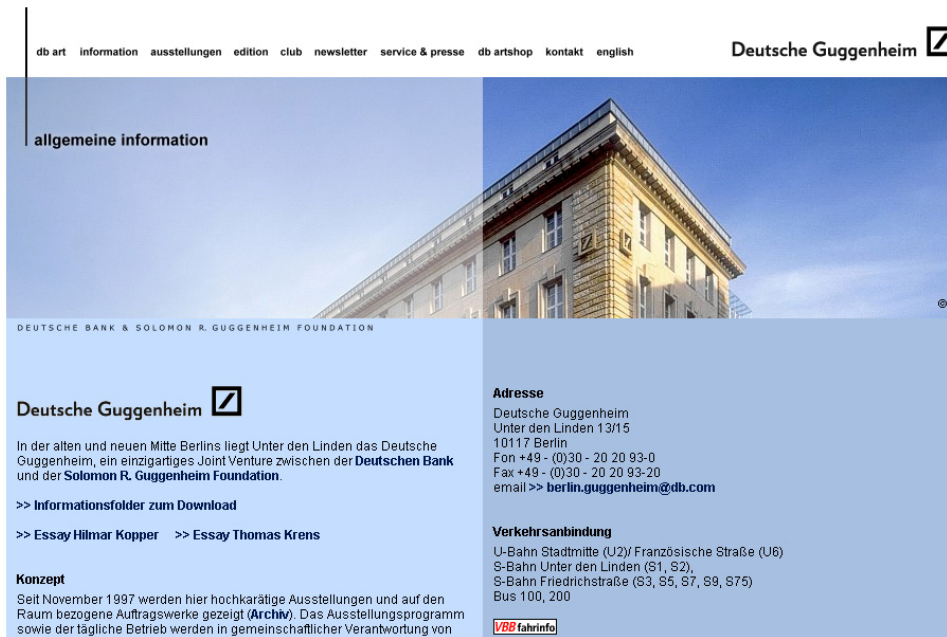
db art information ausstellungen edition club newsletter service & presse db artshop kontakt english

Deutsche Guggenheim

allgemeine information

©

DEUTSCHE BANK & SOLOMON R. GUGGENHEIM FOUNDATION

Deutsche Guggenheim

In der alten und neuen Mitte Berlins liegt Unter den Linden das Deutsche Guggenheim, ein einzigartiges Joint Venture zwischen der Deutschen Bank und der Solomon R. Guggenheim Foundation.

>> Informationsfolder zum Download

>> Essay Hilmar Kopper >> Essay Thomas Krens

Konzept

Seit November 1997 werden hier hochkarätige Ausstellungen und auf den Raum bezogene Auftragswerke gezeigt (Archiv). Das Ausstellungsprogramm sowie der tägliche Betrieb werden in gemeinschaftlicher Verantwortung von

Adresse

Deutsche Guggenheim
Unter den Linden 13/15
10117 Berlin
Fon +49 - (0)30 - 20 20 93-0
Fax +49 - (0)30 - 20 20 93-20
email >> berlin.guggenheim@db.com

Verkehrsanbindung

U-Bahn Stadtmitte (U2)/ Französische Straße (U6)
S-Bahn Unter den Linden (S1, S2),
S-Bahn Friedrichstraße (S3, S5, S7, S9, S75)
Bus 100, 200

VBB fahrinfo